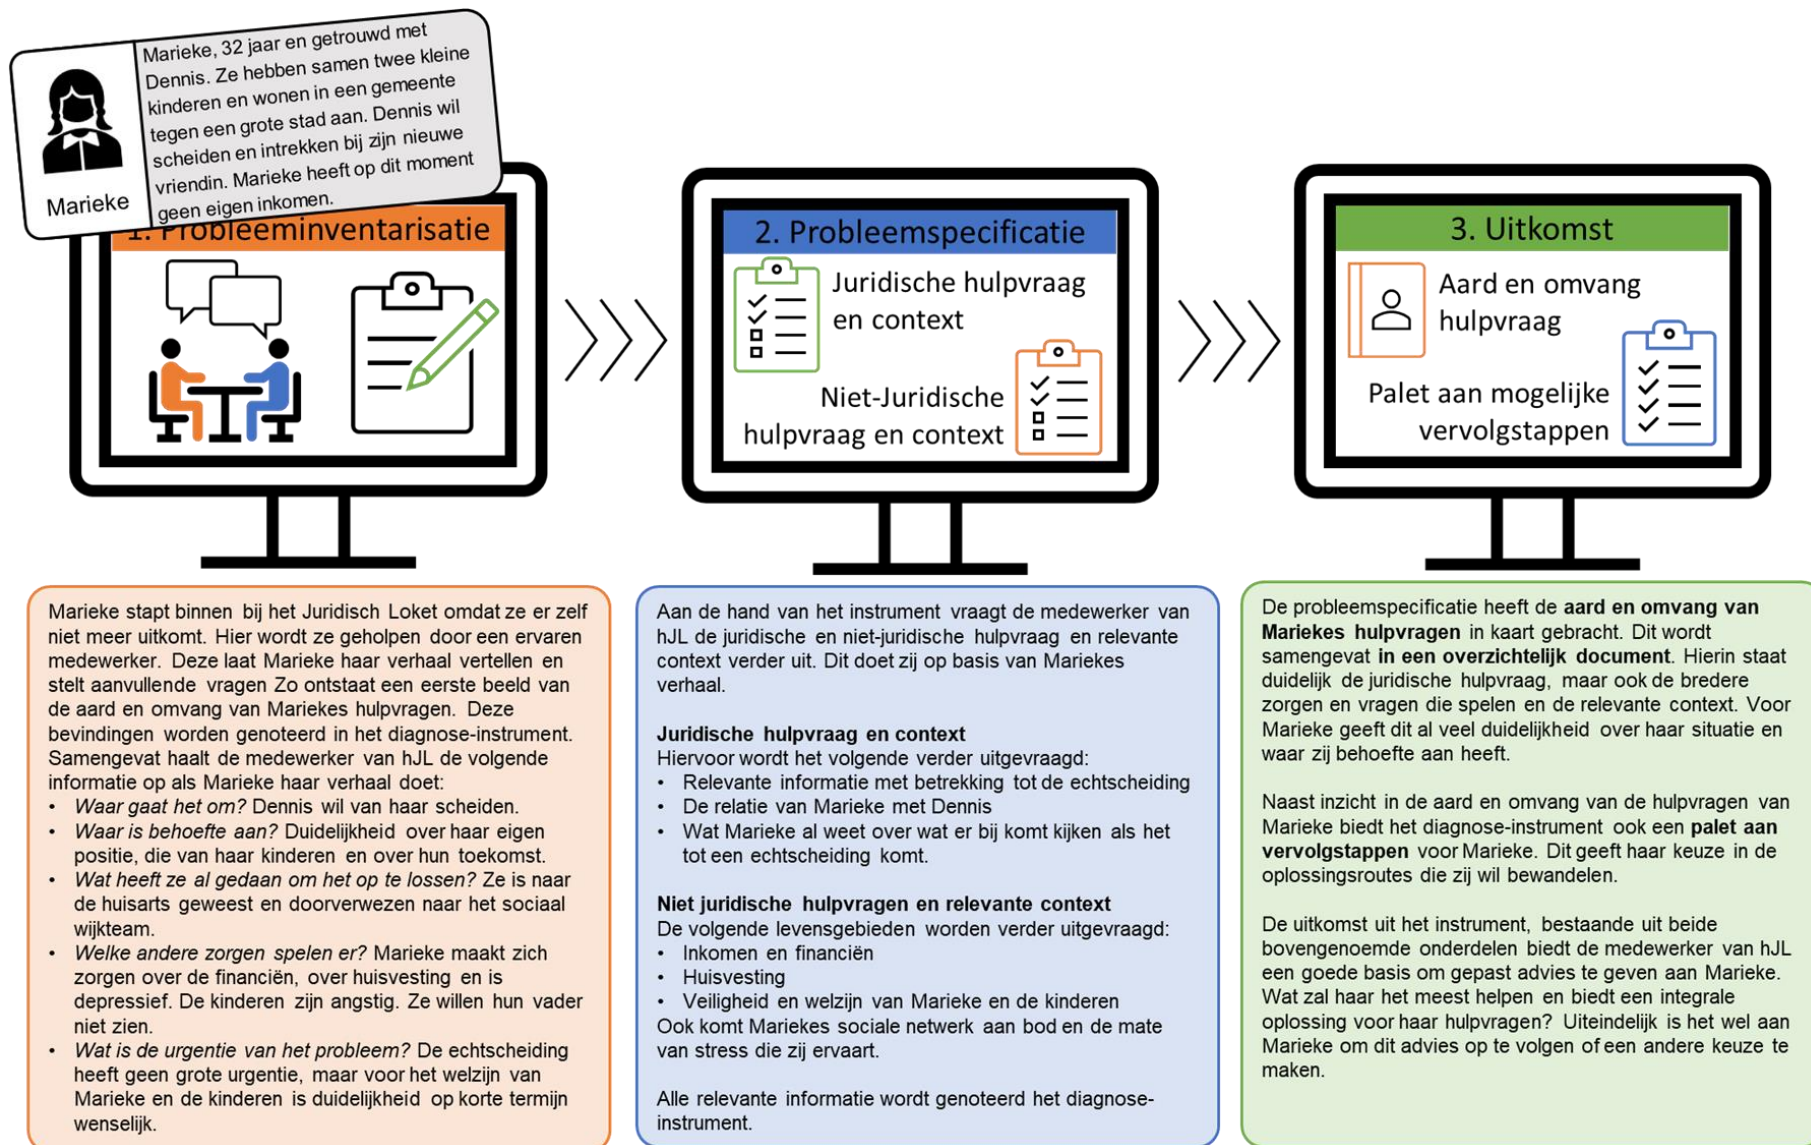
Marieke

Marieke, 32 jaar en getrouwd met Dennis. Ze hebben samen twee kleine kinderen en wonen in een gemeente tegen een grote stad aan. Dennis wil scheiden en intrekken bij zijn nieuwe vriendin. Marieke heeft op dit moment geen eigen inkomen.

1. Probleeminventarisatie

2. Probleemspecificatie

Juridische hulpvraag en context

Niet-Juridische hulpvraag en context

3. Uitkomst

Aard en omvang hulpvraag

Palet aan mogelijke vervolgstappen

Marieke stapt binnen bij het Juridisch Loket omdat ze er zelf niet meer uitkomt. Hier wordt ze geholpen door een ervaren medewerker. Deze laat Marieke haar verhaal vertellen en stelt aanvullende vragen Zo ontstaat een eerste beeld van de aard en omvang van Mariekes hulpvragen. Deze bevindingen worden genoteerd in het diagnose-instrument. Samengevat haalt de medewerker van hJL de volgende informatie op als Marieke haar verhaal doet:
- *Waar gaat het om?* Dennis wil van haar scheiden.
- *Waar is behoefte aan?* Duidelijkheid over haar eigen positie, die van haar kinderen en over hun toekomst.
- *Wat heeft ze al gedaan om het op te lossen?* Ze is naar de huisarts geweest en doorverwezen naar het sociaal wijkteam.
- *Welke andere zorgen spelen er?* Marieke maakt zich zorgen over de financiën, over huisvesting en is depressief. De kinderen zijn angstig. Ze willen hun vader niet zien.
- *Wat is de urgentie van het probleem?* De echtscheiding heeft geen grote urgentie, maar voor het welzijn van Marieke en de kinderen is duidelijkheid op korte termijn wenselijk.

Aan de hand van het instrument vraagt de medewerker van hJL de juridische en niet-juridische hulpvraag en relevante context verder uit. Dit doet zij op basis van Mariekes verhaal.

**Juridische hulpvraag en context**
Hiervoor wordt het volgende verder uitgevraagd:
- Relevante informatie met betrekking tot de echtscheiding
- De relatie van Marieke met Dennis
- Wat Marieke al weet over wat er bij komt kijken als het tot een echtscheiding komt.

**Niet juridische hulpvragen en relevante context**
De volgende levensgebieden worden verder uitgevraagd:
- Inkomen en financiën
- Huisvesting
- Veiligheid en welzijn van Marieke en de kinderen
Ook komt Mariekes sociale netwerk aan bod en de mate van stress die zij ervaart.

Alle relevante informatie wordt genoteerd het diagnose-instrument.

De probleemspecificatie heeft de **aard en omvang van Mariekes hulpvragen** in kaart gebracht. Dit wordt samengevat **in een overzichtelijk document**. Hierin staat duidelijk de juridische hulpvraag, maar ook de bredere zorgen en vragen die spelen en de relevante context. Voor Marieke geeft dit al veel duidelijkheid over haar situatie en waar zij behoefte aan heeft.

Naast inzicht in de aard en omvang van de hulpvragen van Marieke biedt het diagnose-instrument ook een **palet aan vervolgstappen** voor Marieke. Dit geeft haar keuze in de oplossingsroutes die zij wil bewandelen.

De uitkomst uit het instrument, bestaande uit beide bovengenoemde onderdelen biedt de medewerker van hJL een goede basis om gepast advies te geven aan Marieke. Wat zal haar het meest helpen en biedt een integrale oplossing voor haar hulpvragen? Uiteindelijk is het wel aan Marieke om dit advies op te volgen of een andere keuze te maken.